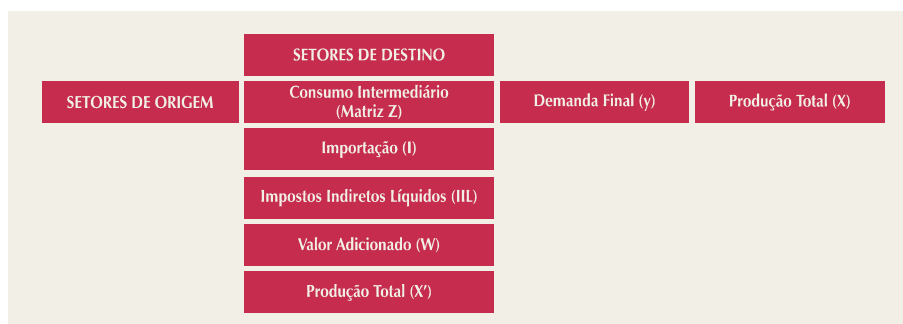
SETORES DE DESTINO

SETORES DE ORIGEM

Consumo Intermediário (Matriz Z)

Demanda Final (y)

Produção Total (X)

Importação (I)

Impostos Indiretos Líquidos (IIL)

Valor Adicionado (W)

Produção Total (X′)